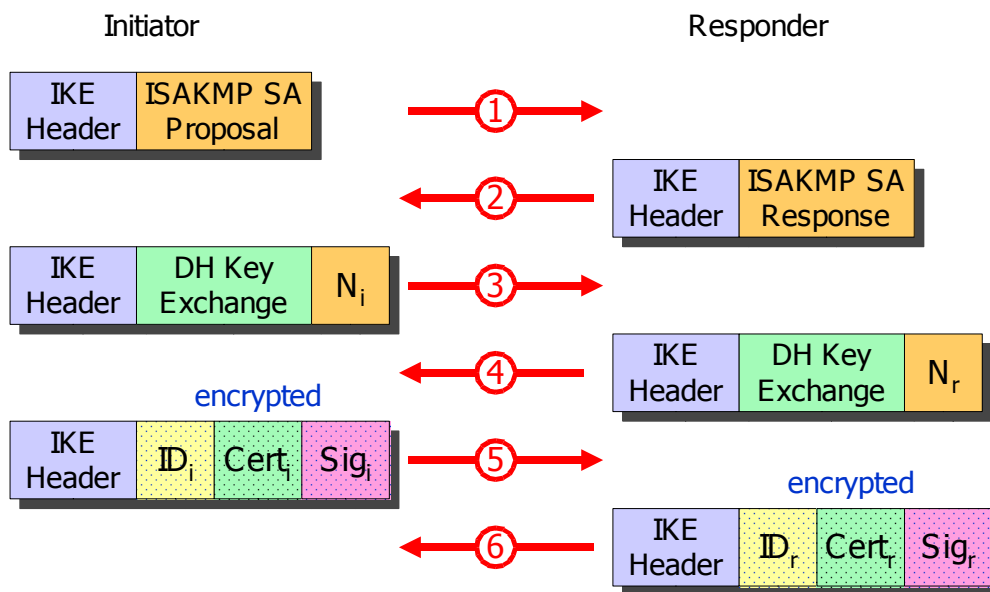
Initiator

Responder

IKE Header | ISAKMP SA Proposal

1

IKE Header | ISAKMP SA Response

2

IKE Header | DH Key Exchange | $N_i$

3

IKE Header | DH Key Exchange | $N_r$

4

encrypted

IKE Header | $ID_i$ | $Cert_i$ | $Sig_i$

5

encrypted

IKE Header | $ID_r$ | $Cert_r$ | $Sig_r$

6